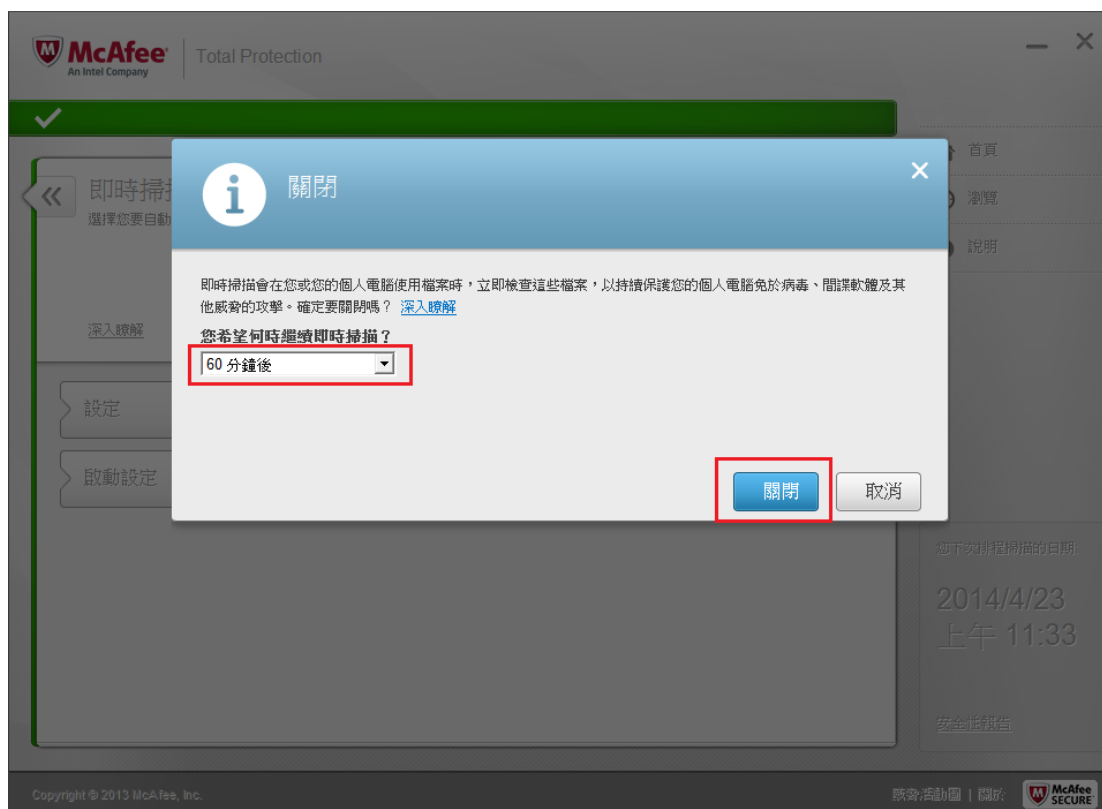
McAfee
An Intel Company
Total Protection

即時掃描
選擇您要自動

深入瞭解

設定

啟動設定

首頁
瀏覽
說明

關閉

即時掃描會在您或您的個人電腦使用檔案時，立即檢查這些檔案，以持續保護您的個人電腦免於病毒、間諜軟體及其他威脅的攻擊。確定要關閉嗎？ 深入瞭解

您希望何時繼續即時掃描？

60 分鐘後

關閉 取消

您下次排程掃描的日期:
2014/4/23
上午 11:33

安全性報告

Copyright © 2013 McAfee, Inc.

威脅活動圖 | 關於

McAfee SECURE